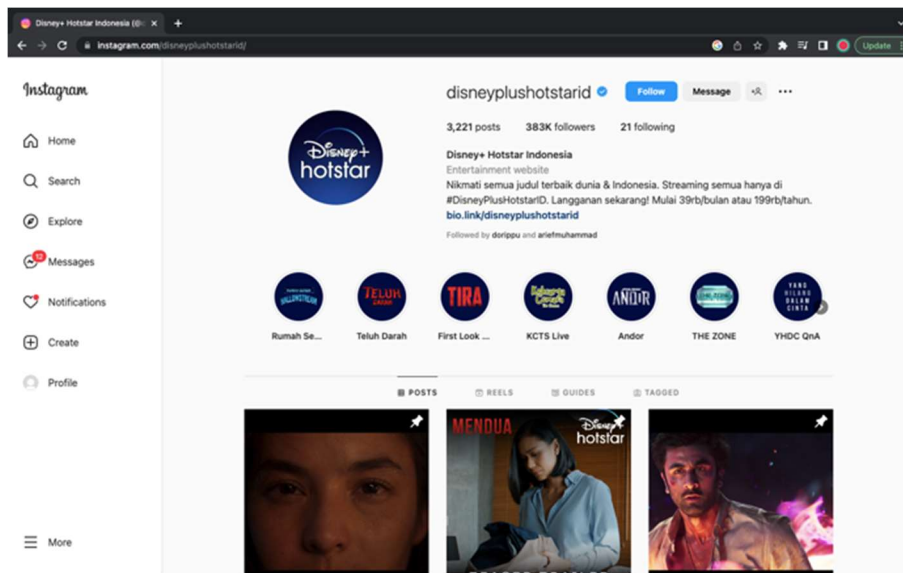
Disney+ Hotstar Indonesia (@d ×

instagram.com/disneyplushotstarid/

Update

Instagram

Home

Search

Explore

12

Messages

Notifications

Create

Profile

More

disneyplushotstarid

Follow

Message

3,221 posts 383K followers 21 following

Disney+ Hotstar Indonesia

Entertainment website

Nikmati semua judul terbaik dunia & Indonesia. Streaming semua hanya di #DisneyPlusHotstarID. Langganan sekarang! Mulai 39rb/bulan atau 199rb/tahun.

bio.link/disneyplushotstarid

Followed by dorippu and ariefmuhammad

HALLOWSTREAM

TELUH DARAH

TIRA

ANDOR

THE ZONE

YANG HILANG DALAM CINTA

Rumah Se...

Teluh Darah

First Look ...

KCTS Live

Andor

THE ZONE

YHDC QnA

POSTS

REELS

GUIDES

TAGGED

MENDUA

Disney+ hotstar